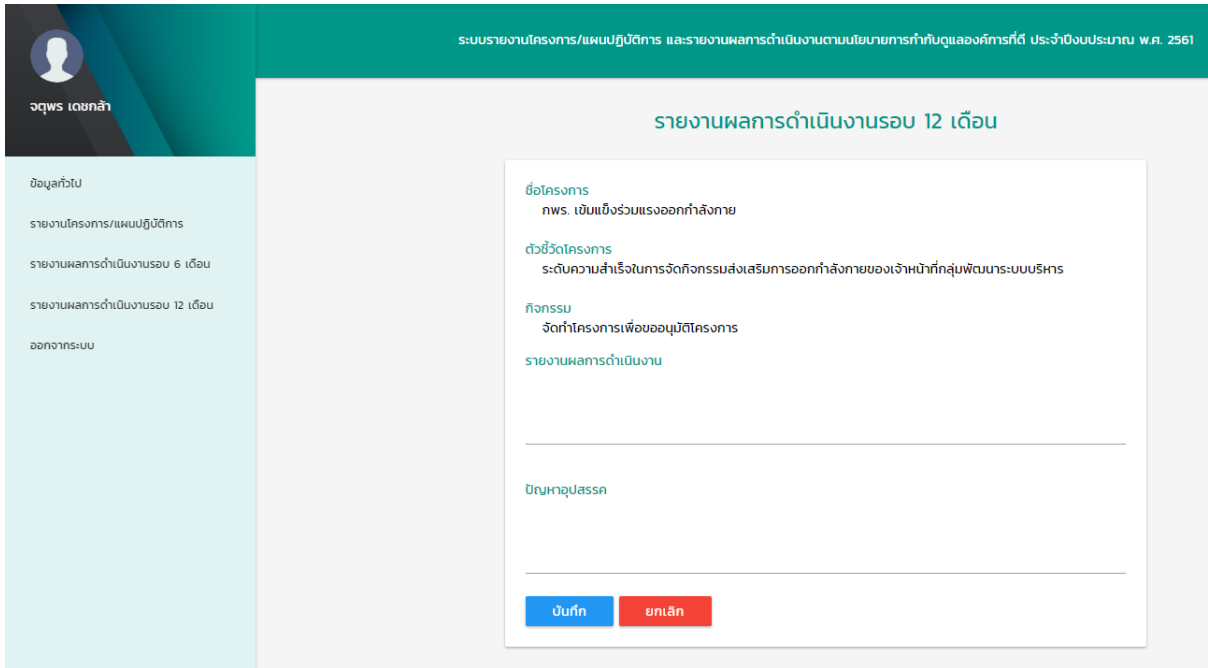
จตุพร เดชกล้า

ระบบรายงานโครงการ/แผนปฏิบัติการ และรายงานผลการดำเนินงานตามนโยบายการกำกับดูแลองค์การที่ดี ประจำปีงบประมาณ พ.ศ. 2561

ข้อมูลทั่วไป

รายงานโครงการ/แผนปฏิบัติการ

รายงานผลการดำเนินงานรอบ 6 เดือน

รายงานผลการดำเนินงานรอบ 12 เดือน

ออกจากระบบ

รายงานผลการดำเนินงานรอบ 12 เดือน

ชื่อโครงการ
กพร. เข้มแข็งร่วมแรงออกกำลังกาย

ตัวชี้วัดโครงการ
ระดับความสำเร็จในการจัดกิจกรรมส่งเสริมการออกกำลังกายของเจ้าหน้าที่กลุ่มพัฒนาระบบบริหาร

กิจกรรม
จัดทำโครงการเพื่อขออนุมัติโครงการ

รายงานผลการดำเนินงาน

ปัญหาอุปสรรค

บันทึก

ยกเลิก